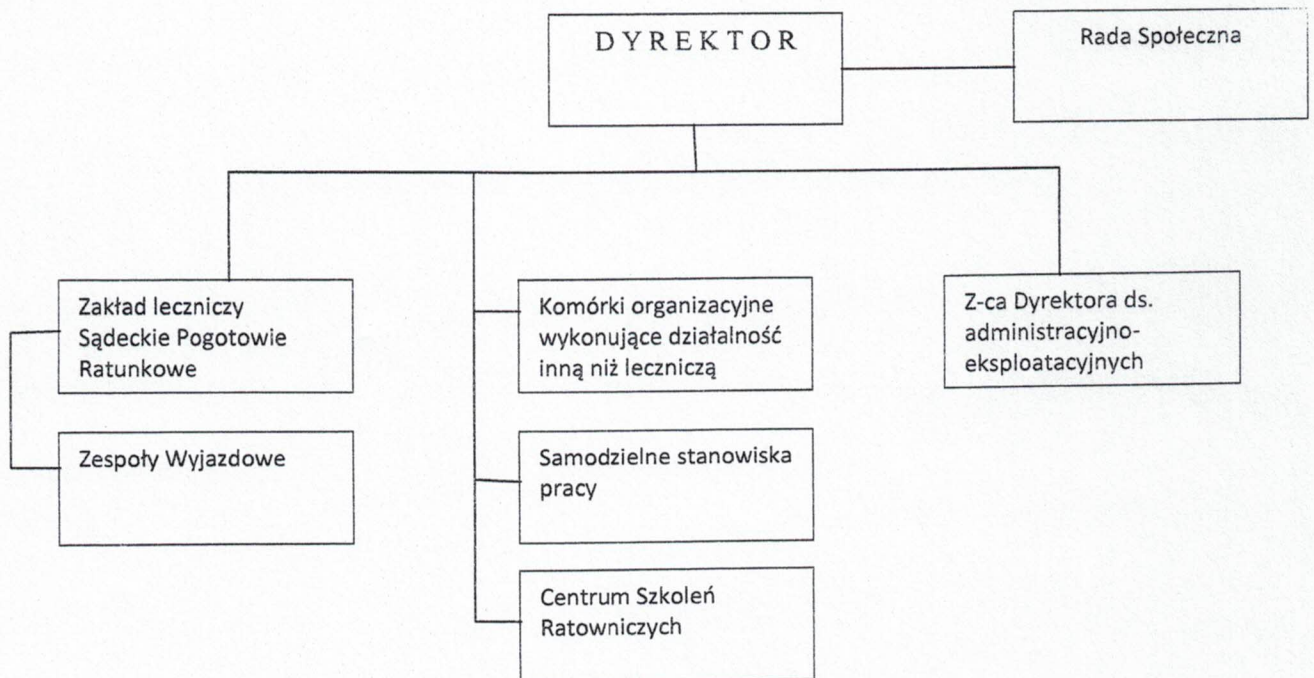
DYREKTOR

Rada Społeczna

Zakład leczniczy Sądeckie Pogotowie Ratunkowe

Zespoły Wyjazdowe

Komórki organizacyjne wykonujące działalność inną niż leczniczą

Samodzielne stanowiska pracy

Centrum Szkoleń Ratowniczych

Z-ca Dyrektora ds. administracyjno-eksploatacyjnych